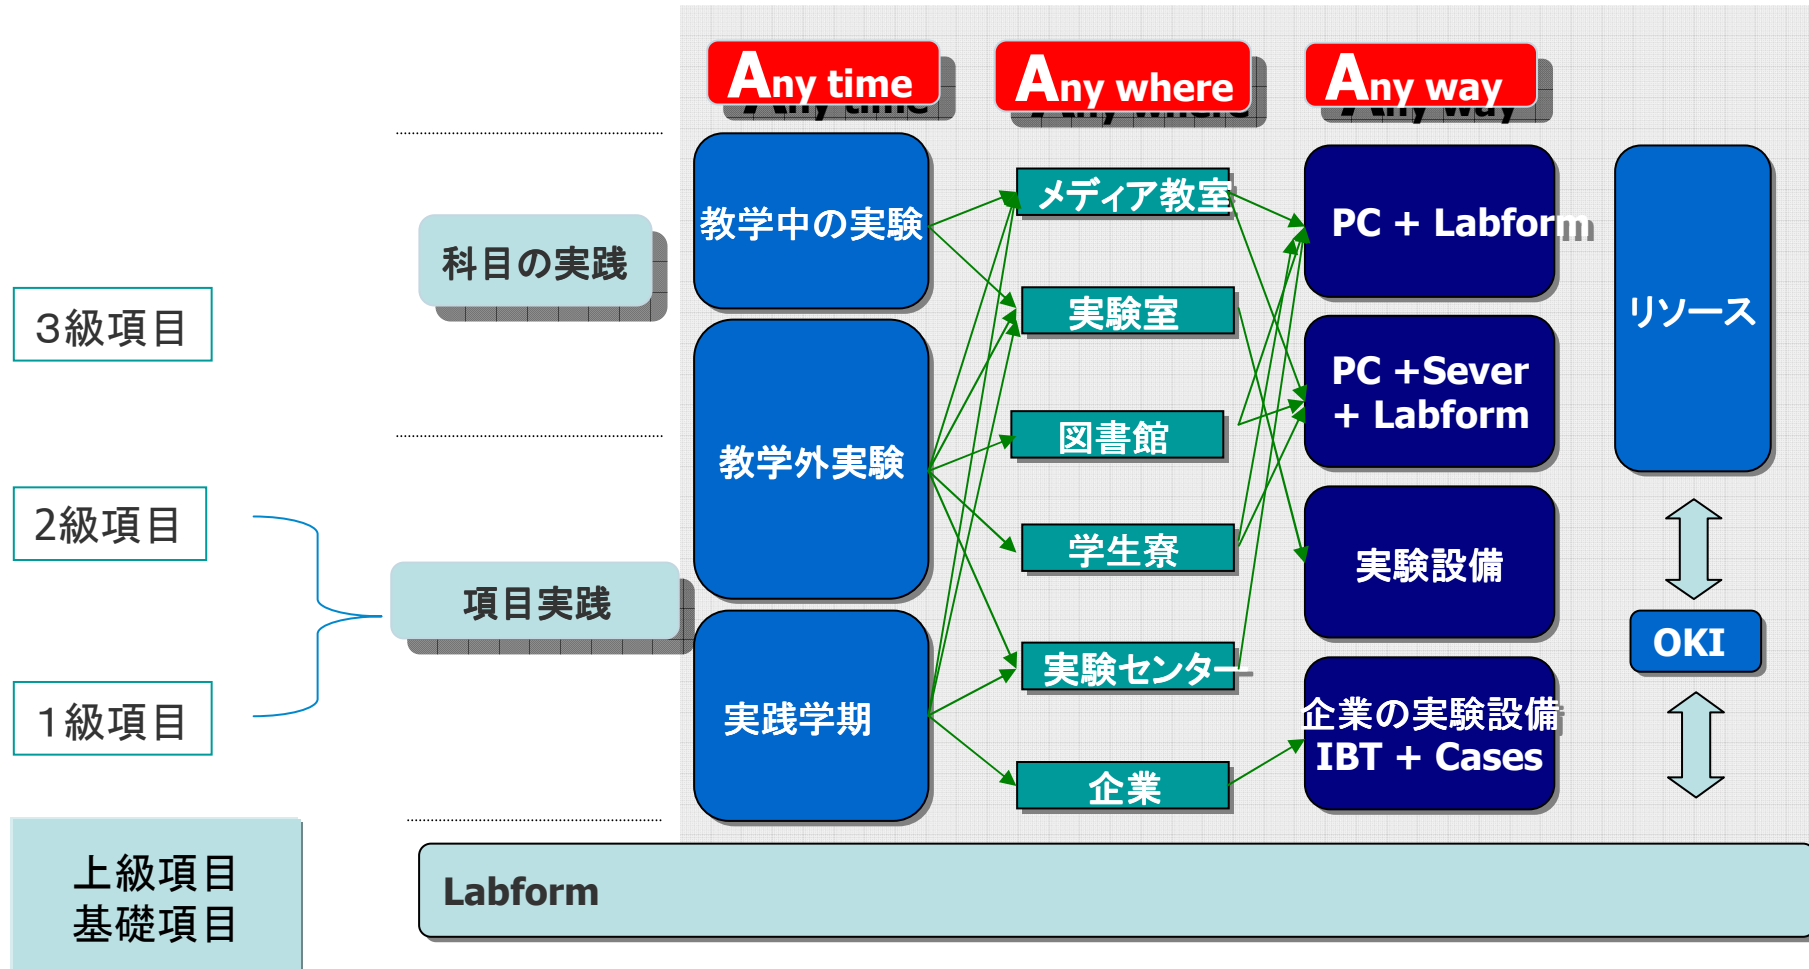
Any time

Any where

Any way

科目の実践

3級項目

2級項目

1級項目

項目実践

教学中の実験

教学外実験

実践学期

メディア教室

実験室

図書館

学生寮

実験センター

企業

PC + Labform

PC +Sever + Labform

実験設備

企業の実験設備 IBT + Cases

リソース

OKI

上級項目
基礎項目

Labform